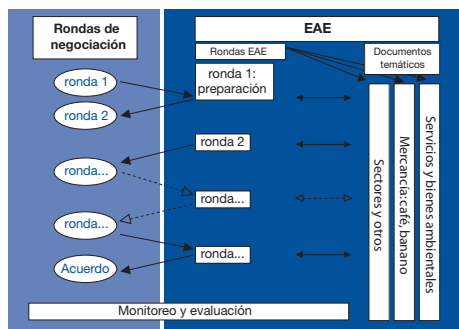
Rondas de negociación

ronda 1

ronda 2

ronda...

ronda...

Acuerdo

EAE

Rondas EAE

Documentos temáticos

ronda 1: preparación

ronda 2

ronda...

ronda...

Sectores y otros

Mercancía: café, banano

Servicios y bienes ambientales

Monitoreo y evaluación